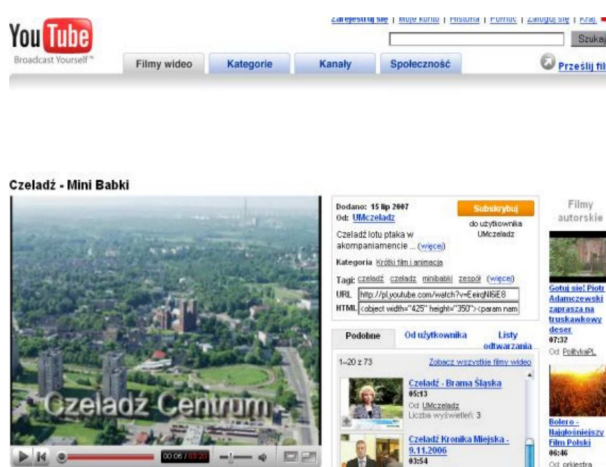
You Tube
Broadcast Yourself™

Zarejestruj się | Moje konto | Historia | Pomoc | Zaloguj się | Kraj

Szukaj

Filmy wideo | Kategorie | Kanały | Społeczność

Prześlij fil

Czeladź - Mini Babki

Czeladź Centrum

00:06 / 03:20

Dodano: 15 lip 2007
Od: UMczeladz

Subskrybuj
do użytkownika UMczeladz

Czeladź lotu ptaka w akompaniamencie ... (więcej)

Kategoria Krótki film i animacja

Tagi: czeladz czeladz minibabki zespół (więcej)

URL http://pl.youtube.com/watch?v=EeiqNl6E8

HTML <object width="425" height="350"><param nam

Podobne | Od użytkownika | Listy odtwarzania

1–20 z 73
Zobacz wszystkie filmy wideo

Czeladź - Brama Śląska
05:13
Od UMczeladz
Liczba wyświetleń: 3

Czeladź Kronika Miejska - 9.11.2006
03:54

Filmy autorskie

Gotuj się! Piotr Adamczewski zaprasza na truskawkowy deser
07:32
Od Polityką PL

Bolero - Najgłośniejszy Film Polski
06:46
Od orkiestra